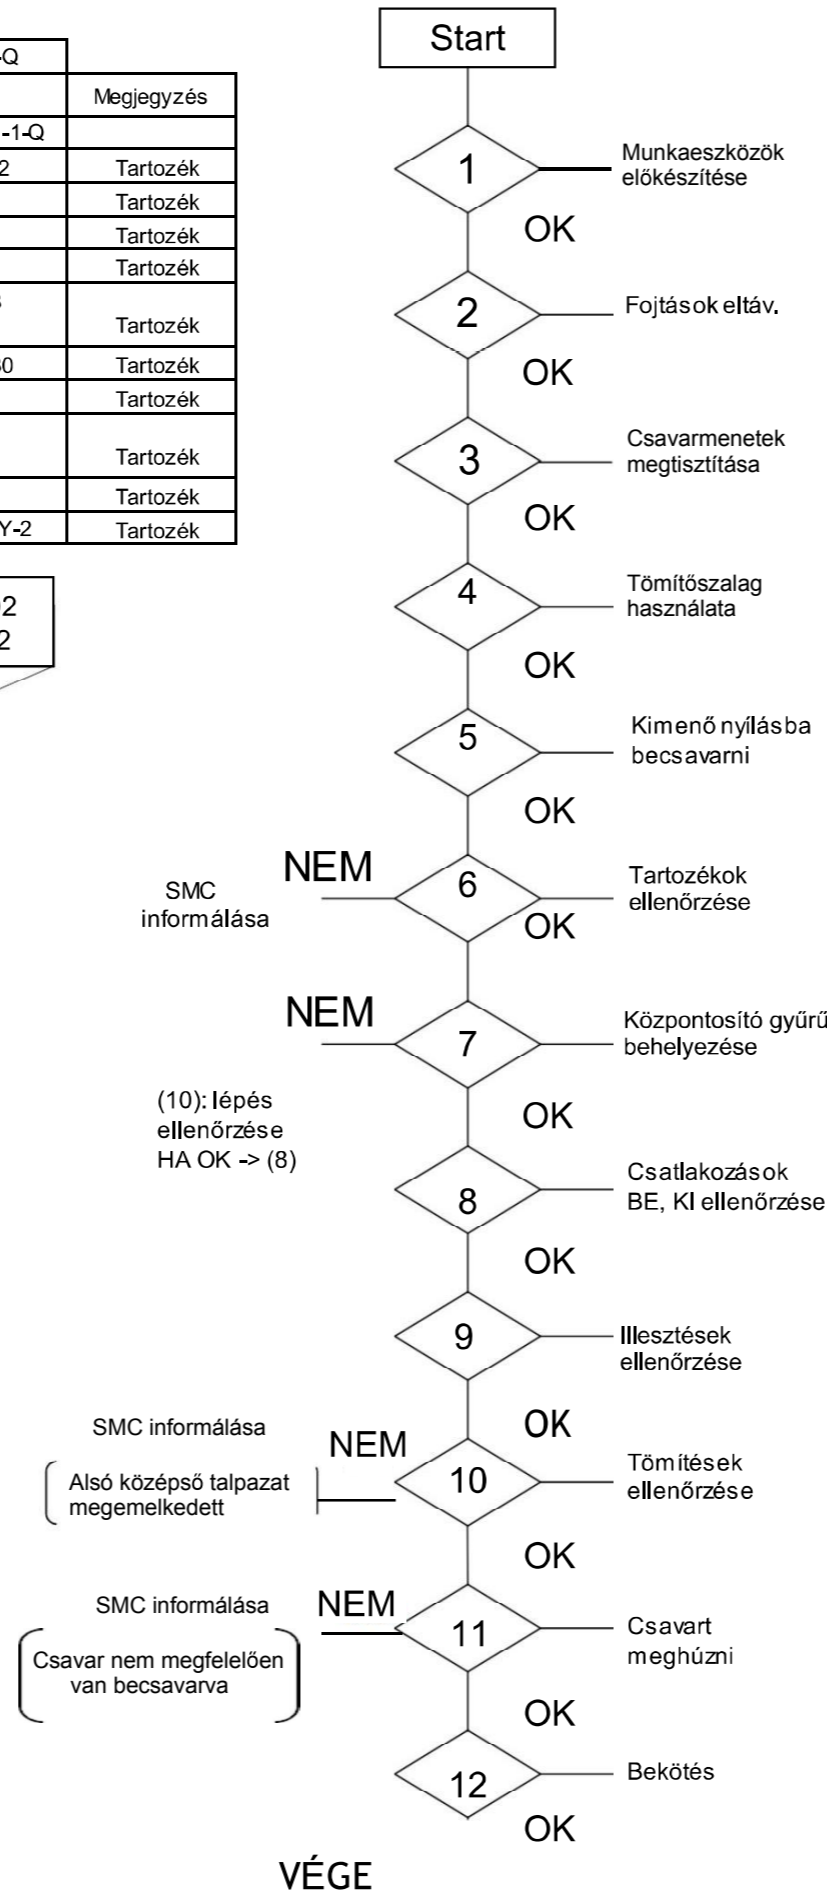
| -Q | |
|---|---|
| | Megjegyzés |
| -1-Q | |
| 2 | Tartozék |
| | Tartozék |
| | Tartozék |
| | Tartozék |
| 3 | Tartozék |
| 50 | Tartozék |
| | Tartozék |
| | Tartozék |
| | Tartozék |
| Y-2 | Tartozék |

12
2

Start

1
Munkaeszközök előkészítése
OK

2
Fojtások eltáv.
OK

3
Csavarmenetek megtisztítása
OK

4
Tömítőszalag használata
OK

5
Kimenő nyílásba becsavarni
OK

NEM
SMC informálása
6
Tartozékok ellenőrzése
OK

NEM
7
Központosító gyűrű behelyezése
(10): lépés ellenőrzése HA OK -> (8)
OK

8
Csatlakozások BE, KI ellenőrzése
OK

9
Illesztések ellenőrzése
OK

SMC informálása
NEM
Alsó középső talpazat megemelkedett
10
Tömítések ellenőrzése
OK

SMC informálása
NEM
Csavar nem megfelelően van becsavarva
11
Csavart meghúzni
OK

12
Bekötés
OK

VÉGE